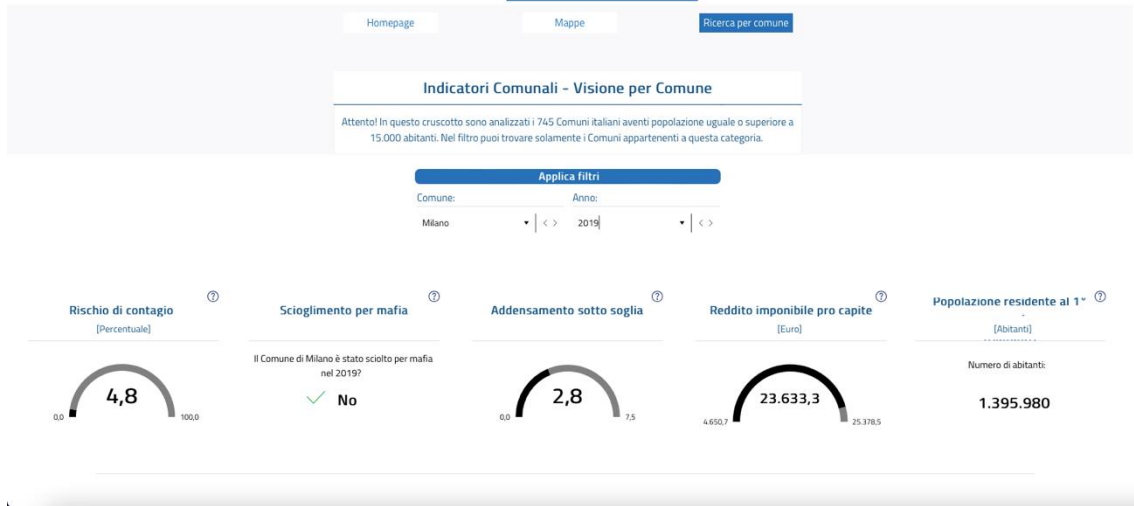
Homepage

Mappe

Ricerca per comune

Indicatori Comunali - Visione per Comune

Attento! In questo cruscotto sono analizzati i 745 Comuni italiani aventi popolazione uguale o superiore a 15.000 abitanti. Nel filtro puoi trovare solamente i Comuni appartenenti a questa categoria.

Applica filtri

Comune:

Milano

Anno:

2019

Rischio di contagio

[Percentuale]

4,8

0,0

100,0

Scioglimento per mafia

Il Comune di Milano è stato sciolto per mafia nel 2019?

No

Addensamento sotto soglia

2,8

0,0

7,5

Reddito imponibile pro capite

[Euro]

23.633,3

4.650,7

25.378,5

Popolazione residente al 1°

[Abitanti]

Numero di abitanti:

1.395.980